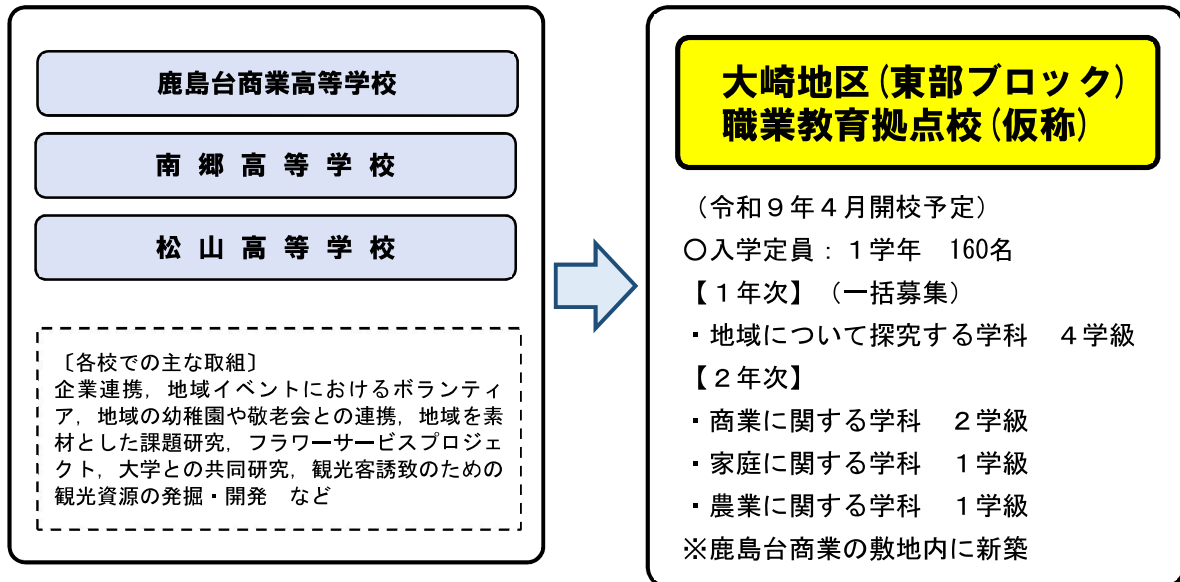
鹿島台商業高等学校

南 郷 高 等 学 校

松 山 高 等 学 校

〔各校での主な取組〕
企業連携，地域イベントにおけるボランティア，地域の幼稚園や敬老会との連携，地域を素材とした課題研究，フラワーサービスプロジェクト，大学との共同研究，観光客誘致のための観光資源の発掘・開発　など

大崎地区（東部ブロック）
職業教育拠点校（仮称）

（令和９年４月開校予定）
○入学定員：１学年　160名
【１年次】（一括募集）
・地域について探究する学科　４学級
【２年次】
・商業に関する学科　２学級
・家庭に関する学科　１学級
・農業に関する学科　１学級
※鹿島台商業の敷地内に新築